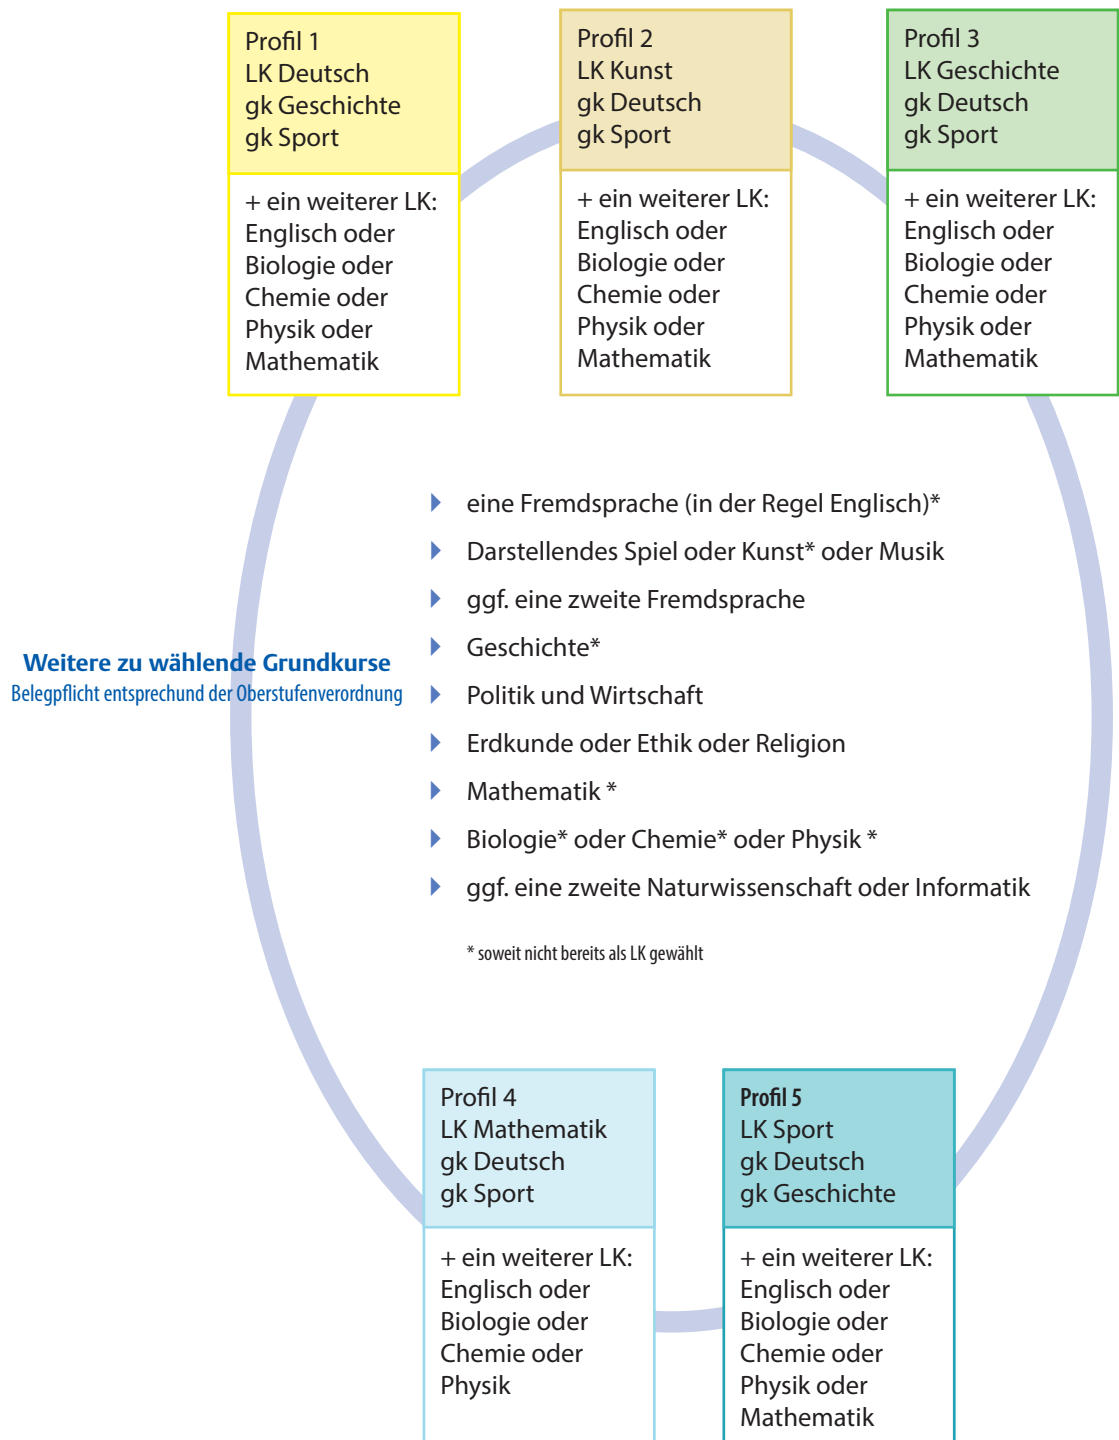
Profil 1
LK Deutsch
gk Geschichte
gk Sport

+ ein weiterer LK:
Englisch oder
Biologie oder
Chemie oder
Physik oder
Mathematik

Profil 2
LK Kunst
gk Deutsch
gk Sport

+ ein weiterer LK:
Englisch oder
Biologie oder
Chemie oder
Physik oder
Mathematik

Profil 3
LK Geschichte
gk Deutsch
gk Sport

+ ein weiterer LK:
Englisch oder
Biologie oder
Chemie oder
Physik oder
Mathematik

Weitere zu wählende Grundkurse
Belegpflicht entsprechund der Oberstufenverordnung

- eine Fremdsprache (in der Regel Englisch)*
- Darstellendes Spiel oder Kunst* oder Musik
- ggf. eine zweite Fremdsprache
- Geschichte*
- Politik und Wirtschaft
- Erdkunde oder Ethik oder Religion
- Mathematik *
- Biologie* oder Chemie* oder Physik *
- ggf. eine zweite Naturwissenschaft oder Informatik

* soweit nicht bereits als LK gewählt

Profil 4
LK Mathematik
gk Deutsch
gk Sport

+ ein weiterer LK:
Englisch oder
Biologie oder
Chemie oder
Physik

Profil 5
LK Sport
gk Deutsch
gk Geschichte

+ ein weiterer LK:
Englisch oder
Biologie oder
Chemie oder
Physik oder
Mathematik